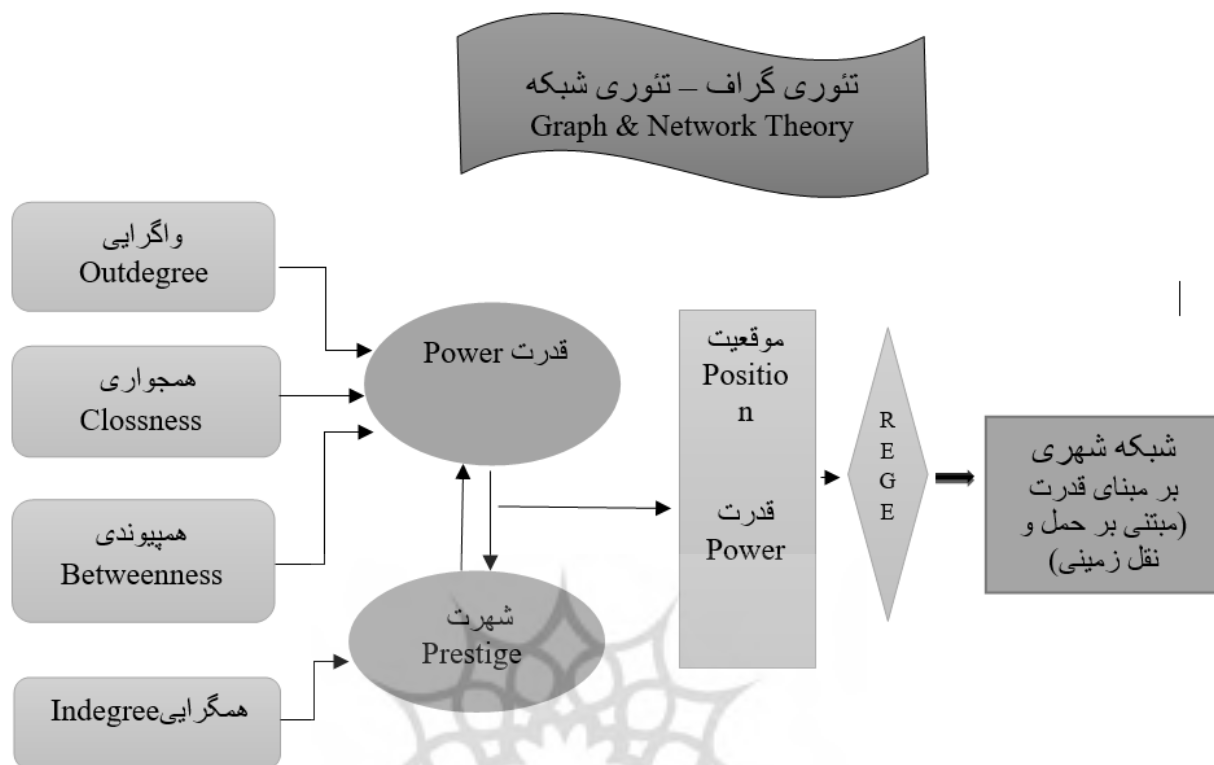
تئوری گراف – تئوری شبکه
Graph & Network Theory

واگرایی
Outdegree

همجواری
Clossness

همپیوندی
Betweenness

همگراییIndegree

قدرت Power

شهرت
Prestige

موقعیت
Position

قدرت
Power

R
E
G
E

شبکه شهری
بر مبنای قدرت
(مبتنی بر حمل و
نقل زمینی)